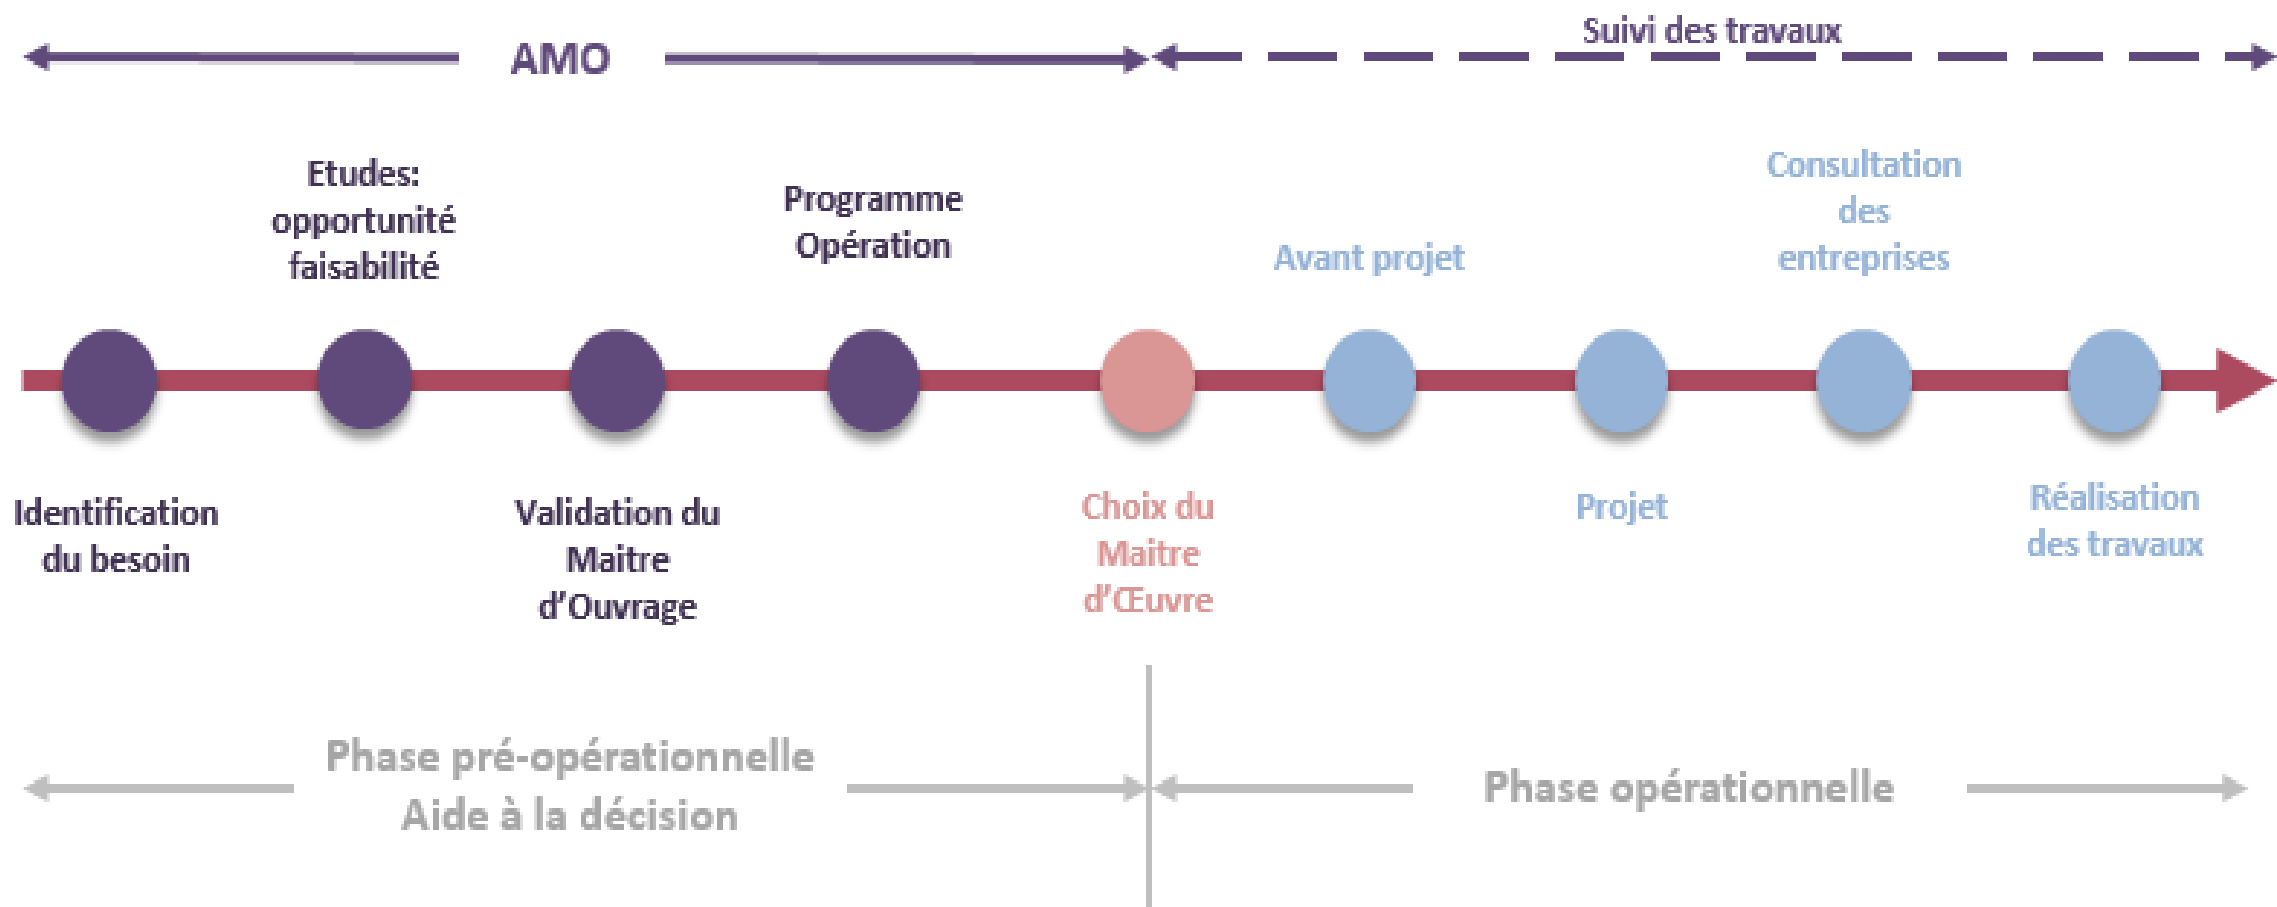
AMO

Suivi des travaux

Etudes: opportunité faisabilité

Programme Opération

Avant projet

Consultation des entreprises

Identification du besoin

Validation du Maitre d'Ouvrage

Choix du Maitre d'Œuvre

Projet

Réalisation des travaux

Phase pré-opérationnelle
Aide à la décision

Phase opérationnelle